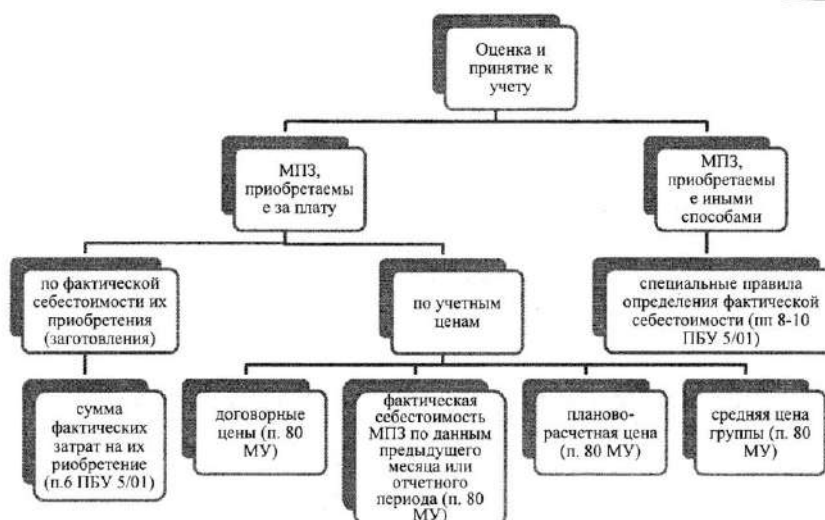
Оценка и принятие к учету

МПЗ, приобретаемы е за плату

МПЗ, приобретаемы е иными способами

по фактической себестоимости их приобретения (заготовления)

по учетным ценам

специальные правила определения фактической себестоимости (пп 8-10 ПБУ 5/01)

сумма фактических затрат на их риобретение (п.6 ПБУ 5/01)

договорные цены (п. 80 МУ)

фактическая себестоимость МПЗ по данным предыдущего месяца или отчетного периода (п. 80 МУ)

планово-расчетная цена (п. 80 МУ)

средняя цена группы (п. 80 МУ)